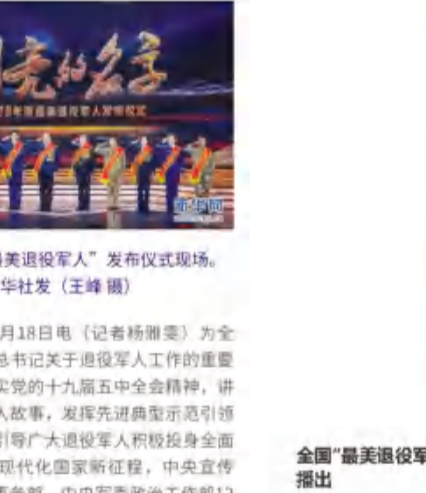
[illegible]光的名字

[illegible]新华网

最美退役军人"发布仪式现场。
华社发（王峰 摄）

月18日电（记者杨雨雯）为全
总书记关于退役军人工作的重要
实党的十九届五中全会精神，讲
人故事，发挥先进典型示范引领
引导广大退役军人积极投身全面
现代化国家新征程，中央宣传
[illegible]

全国"最美退役军
播出